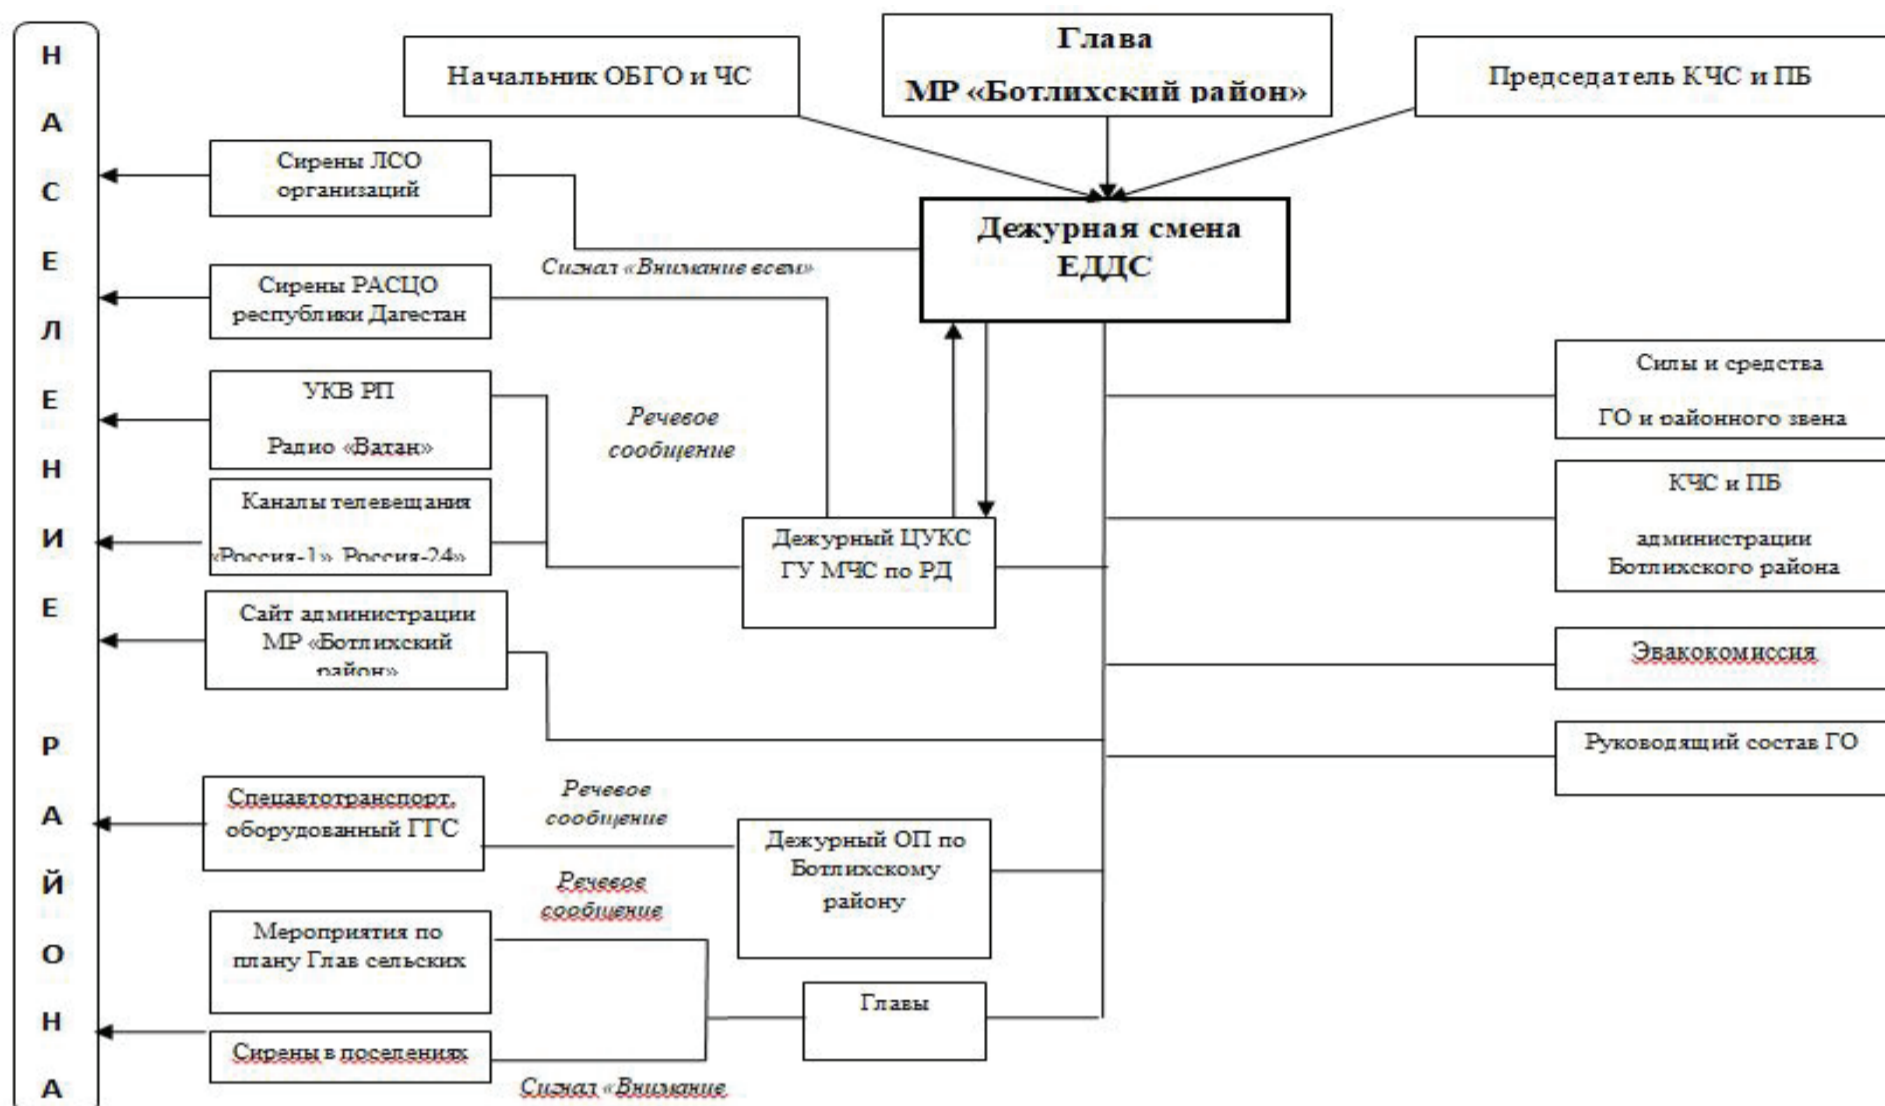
Н
А
С
Е
Л
Е
Н
И
Е

Р
А
Й
О
Н
А

Начальник ОБГО и ЧС

Глава
МР «Ботлихский район»

Председатель КЧС и ПБ

Сирены ЛСО организаций

Дежурная смена ЕДДС

Сигнал «Внимание всем»

Сирены РАСЦО республики Дагестан

УКВ РП
Радио «Ватан»

Речевое сообщение

Каналы телевещания «Россия-1» Россия-24»

Дежурный ЦУКС ГУ МЧС по РД

Силы и средства
ГО и районного звена

КЧС и ПБ
администрации Ботлихского района

Сайт администрации МР «Ботлихский район»

Эвакокомиссия

Руководящий состав ГО

Спецавтотранспорт, оборудованный ГГС

Речевое сообщение

Дежурный ОП по Ботлихскому району

Речевое сообщение

Мероприятия по плану Глав сельских

Главы

Сирены в поселениях

Сигнал «Внимание